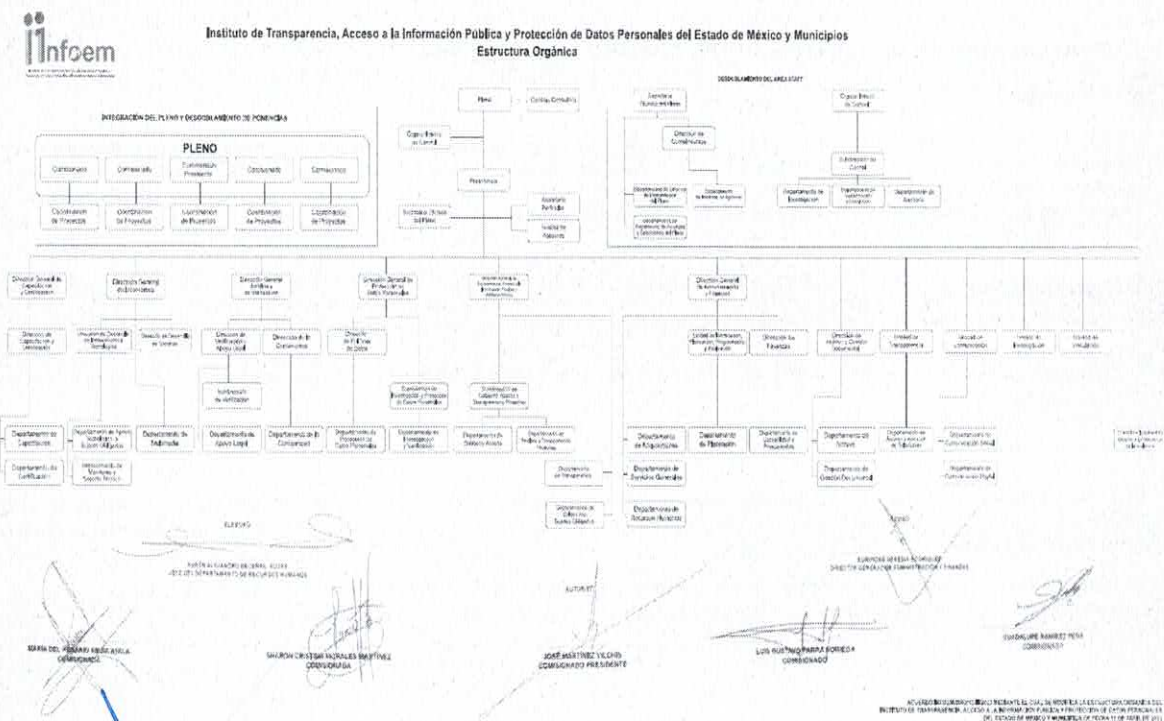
Infoem

Instituto de Transparencia, Acceso a la Información Pública y Protección de Datos Personales del Estado de México y Municipios
Estructura Orgánica

INTEGRACIÓN DEL PLENO Y DESDOBLAMIENTO DE PONENCIAS

PLENO

Comisionado | Comisionado | Comisionado Presidente | Comisionado | Comisionado

Coordinación de Proyectos | Coordinación de Proyectos | Coordinación de Proyectos | Coordinación de Proyectos | Coordinación de Proyectos

DESDOBLAMIENTO DEL ÁREA STAFF

Pleno | Consejo Consultivo

Órgano Interno de Control

Presidencia

Secretaría Técnica del Pleno

Secretaría Particular

Unidad de Asesores

Secretaría Técnica del Pleno

Dirección de Comunicación

Departamento de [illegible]

Departamento de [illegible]

Departamento de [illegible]

Órgano Interno de Control

Subdirección de Control

Departamento de Investigación | Departamento de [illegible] | Departamento de Auditoría

Dirección General de Capacitación y Certificación

Dirección General de Informática

Dirección General de Verificación

Dirección General de Protección de Datos Personales

Dirección General de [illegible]

Dirección General de Administración y Finanzas

Dirección de Capacitación y Certificación

Departamento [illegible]

Dirección de Desarrollo de Sistemas

Dirección de Verificación y Apoyo Legal

Dirección de lo Contencioso

Dirección de Protección de Datos

Unidad de Verificación

Departamento de Investigación y Protección de Datos Personales

Coordinación de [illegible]

Unidad de Adquisiciones, Planeación, Programación y Evaluación

Dirección de Finanzas

Dirección de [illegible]

Unidad de Transparencia

Unidad de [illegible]

Unidad de Investigación

Unidad de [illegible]

Departamento de Capacitación

Departamento de Certificación

Departamento de Apoyo Técnico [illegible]

Departamento de Multimedia

Departamento de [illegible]

Departamento de Apoyo Legal

Departamento de lo Contencioso

Departamento de Protección de Datos Personales

Departamento de Investigación y Verificación

Departamento de Sistema Acceso

Departamento de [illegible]

Departamento de Transparencia

Departamento de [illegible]

Departamento de Adquisiciones

Departamento de Servicios Generales

Departamento de Recursos Humanos

Departamento de Planeación

Departamento de Contabilidad y Presupuesto

Departamento de Archivo

Departamento de Gestión Documental

Departamento de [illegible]

Departamento de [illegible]

Departamento de Comunicación Digital

ELABORÓ

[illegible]
JEFE DEL DEPARTAMENTO DE RECURSOS HUMANOS

REVISÓ

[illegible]
DIRECTOR GENERAL DE ADMINISTRACIÓN Y FINANZAS

AUTORIZÓ

MARÍA DEL ROSARIO MEJÍA AYALA
COMISIONADA

SHARON CRISTINA MORALES MARTÍNEZ
COMISIONADA

JOSÉ MARTÍNEZ VILCHIS
COMISIONADO PRESIDENTE

LUIS GUSTAVO PARRA NORIEGA
COMISIONADO

GUADALUPE RAMÍREZ PEÑA
COMISIONADA

ACUERDO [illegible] MEDIANTE EL CUAL SE MODIFICA LA ESTRUCTURA ORGÁNICA DEL INSTITUTO DE TRANSPARENCIA, ACCESO A LA INFORMACIÓN PÚBLICA Y PROTECCIÓN DE DATOS PERSONALES DEL ESTADO DE MÉXICO Y MUNICIPIOS DE FECHA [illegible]